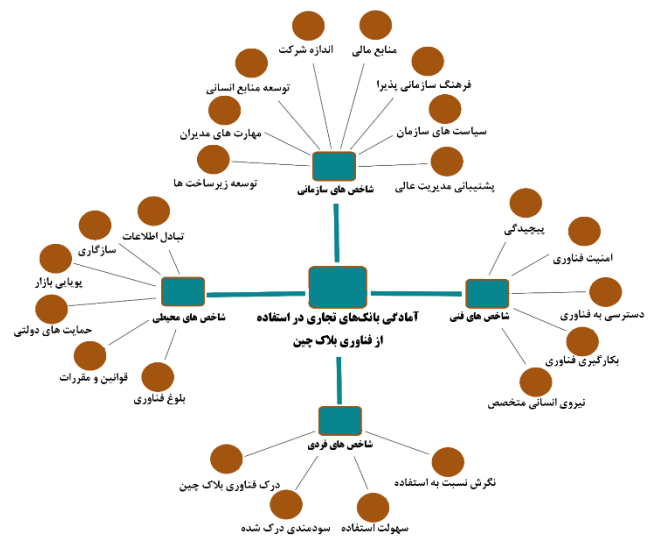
اندازه شرکت
منابع مالی
توسعه منابع انسانی
فرهنگ سازمانی پذیرا
مهارت های مدیران
سیاست های سازمان
توسعه زیرساخت ها
پشتیبانی مدیریت عالی
شاخص های سازمانی
تبادل اطلاعات
سازگاری
پیچیدگی
پویایی بازار
امنیت فناوری
حمایت های دولتی
شاخص های محیطی
آمادگی بانک‌های تجاری در استفاده از فناوری بلاک چین
شاخص های فنی
دسترسی به فناوری
قوانین و مقررات
بکارگیری فناوری
بلوغ فناوری
نیروی انسانی متخصص
شاخص های فردی
نگرش نسبت به استفاده
درک فناوری بلاک چین
سودمندی درک شده
سهولت استفاده